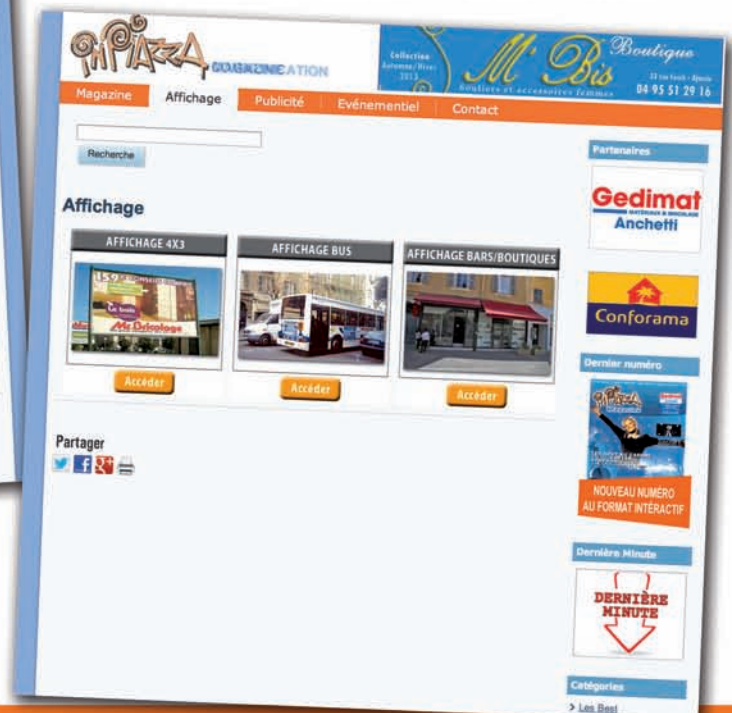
PIAZZA COMMUNICATION

Collection Automne/Hiver 2013

M' Bis Boutique

Souliers et accessoires femmes

22 rue Fesch - Ajaccio

04 95 51 29 16

Magazine | Affichage | Publicité | Evénementiel | Contact

Recherche

Affichage

AFFICHAGE 4X3

Accéder

AFFICHAGE BUS

Accéder

AFFICHAGE BARS/BOUTIQUES

Accéder

Partager

Partenaires

Gedimat

MATÉRIAUX & BRICOLAGE

Anchetti

Conforama

Dernier numéro

NOUVEAU NUMÉRO AU FORMAT INTÉRACTIF

Dernière Minute

DERNIÈRE MINUTE

Catégories

> Les Best